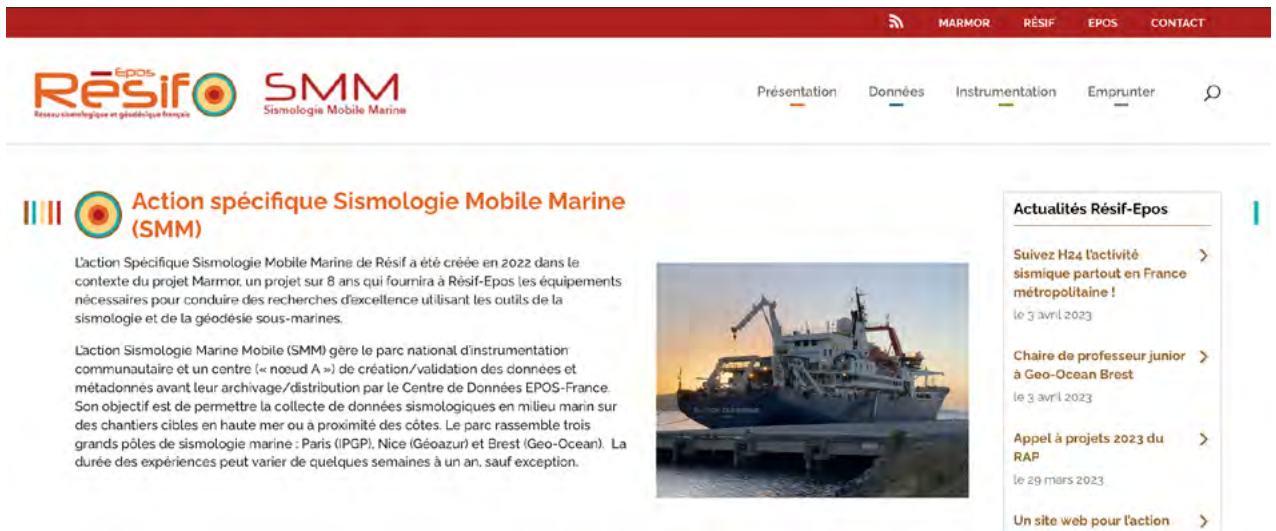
MARMOR RÉSIF EPOS CONTACT

Epos Résif Réseau sismologique et géodésique français

SMM Sismologie Mobile Marine

Présentation Données Instrumentation Emprunter

Action spécifique Sismologie Mobile Marine (SMM)

L'action Spécifique Sismologie Mobile Marine de Résif a été créée en 2022 dans le contexte du projet Marmor, un projet sur 8 ans qui fournira à Résif-Epos les équipements nécessaires pour conduire des recherches d'excellence utilisant les outils de la sismologie et de la géodésie sous-marines.

L'action Sismologie Marine Mobile (SMM) gère le parc national d'instrumentation communautaire et un centre (« noeud A ») de création/validation des données et métadonnés avant leur archivage/distribution par le Centre de Données EPOS-France. Son objectif est de permettre la collecte de données sismologiques en milieu marin sur des chantiers cibles en haute mer ou à proximité des côtes. Le parc rassemble trois grands pôles de sismologie marine : Paris (IPGP), Nice (Géoazur) et Brest (Geo-Ocean). La durée des expériences peut varier de quelques semaines à un an, sauf exception.

Actualités Résif-Epos

Suivez H24 l'activité sismique partout en France métropolitaine !
le 3 avril 2023

Chaire de professeur junior à Geo-Ocean Brest
le 3 avril 2023

Appel à projets 2023 du RAP
le 29 mars 2023

Un site web pour l'action